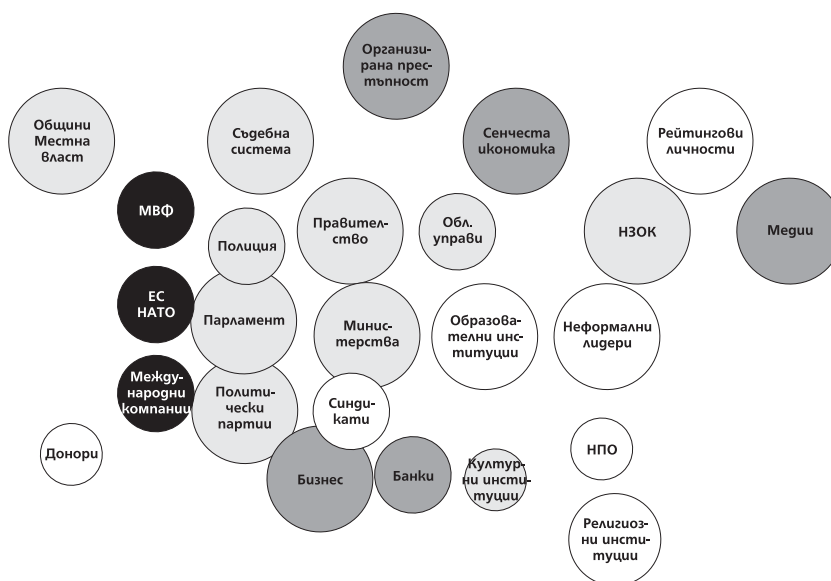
Организирана престъпност

Общини Местна власт

Съдебна система

Сенчеста икономика

Рейтингови личности

МВФ

Правителство

Обл. управи

НЗОК

Медии

Полиция

ЕС НАТО

Парламент

Министерства

Образователни институции

Неформални лидери

Международни компаниц

Политически партии

Синдикати

Донори

НПО

Бизнес

Банки

Културни институции

Религиозни институции